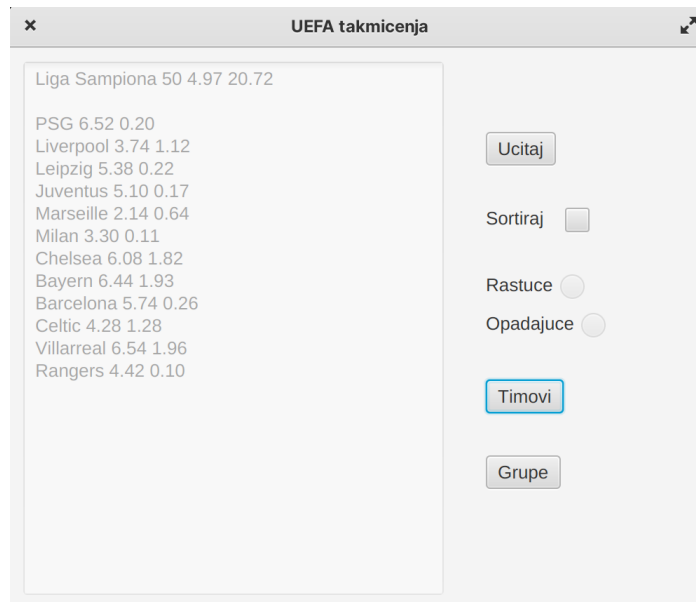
UEFA takmicenja

Liga Sampiona 50 4.97 20.72

PSG 6.52 0.20
Liverpool 3.74 1.12
Leipzig 5.38 0.22
Juventus 5.10 0.17
Marseille 2.14 0.64
Milan 3.30 0.11
Chelsea 6.08 1.82
Bayern 6.44 1.93
Barcelona 5.74 0.26
Celtic 4.28 1.28
Villarreal 6.54 1.96
Rangers 4.42 0.10

Ucitaj

Sortiraj

Rastuce

Opadajuce

Timovi

Grupe